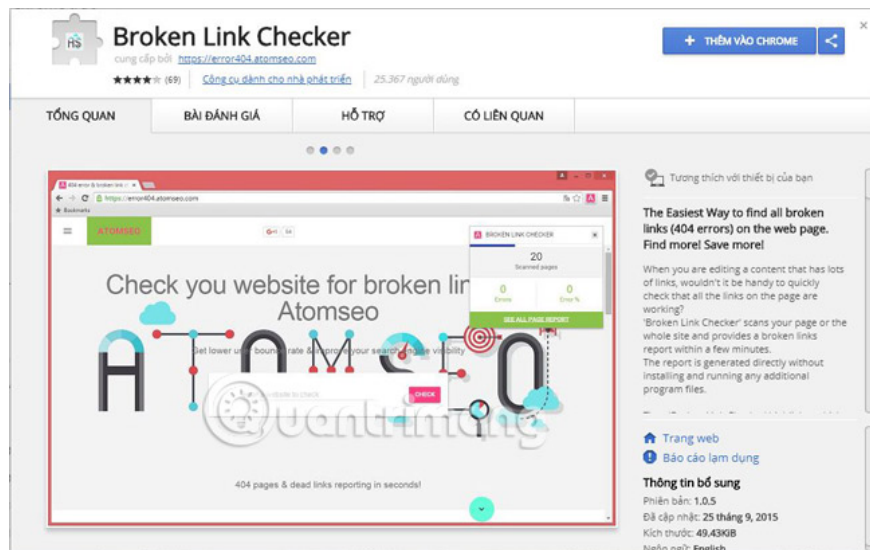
Broken Link Checker

cung cấp bởi https://error404.atomseo.com

★★★★★ (69) Công cụ dành cho nhà phát triển 25.367 người dùng

+ THÊM VÀO CHROME

TỔNG QUAN

BÀI ĐÁNH GIÁ

HỖ TRỢ

CÓ LIÊN QUAN

404 error & broken link

https://error404.atomseo.com

Bookmarks

ATOMSEO

BROKEN LINK CHECKER

20

Scanned pages

0

Errors

0

Error %

SEE ALL PAGE REPORT

Check you website for broken lin

Atomseo

Get lower u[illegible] bounce rate a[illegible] prove your search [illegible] visibility

CHECK

404 pages & dead links reporting in seconds!

Tương thích với thiết bị của bạn

The Easiest Way to find all broken links (404 errors) on the web page. Find more! Save more!

When you are editing a content that has lots of links, wouldn't it be handy to quickly check that all the links on the page are working?
'Broken Link Checker' scans your page or the whole site and provides a broken links report within a few minutes.
The report is generated directly without installing and running any additional program files.

Trang web

Báo cáo lạm dụng

Thông tin bổ sung

Phiên bản: 1.0.5

Đã cập nhật: 25 tháng 9, 2015

Kích thước: 49,43KiB

Ngôn ngữ: English

Quantrimang